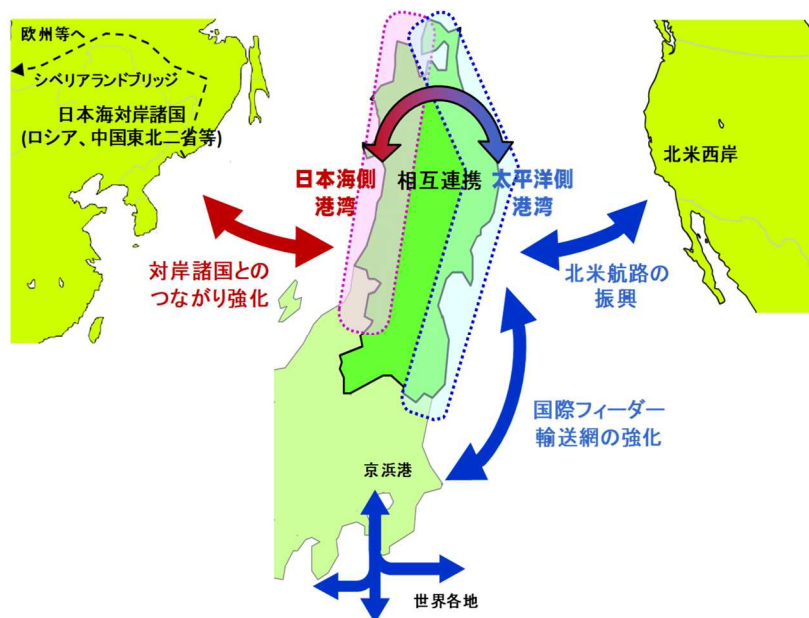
欧州等へ

シベリアランドブリッジ

日本海対岸諸国
(ロシア、中国東北二省等)

北米西岸

日本海側
港湾

相互連携

太平洋側
港湾

対岸諸国との
つながり強化

北米航路の
振興

国際フィーダー
輸送網の強化

京浜港

世界各地